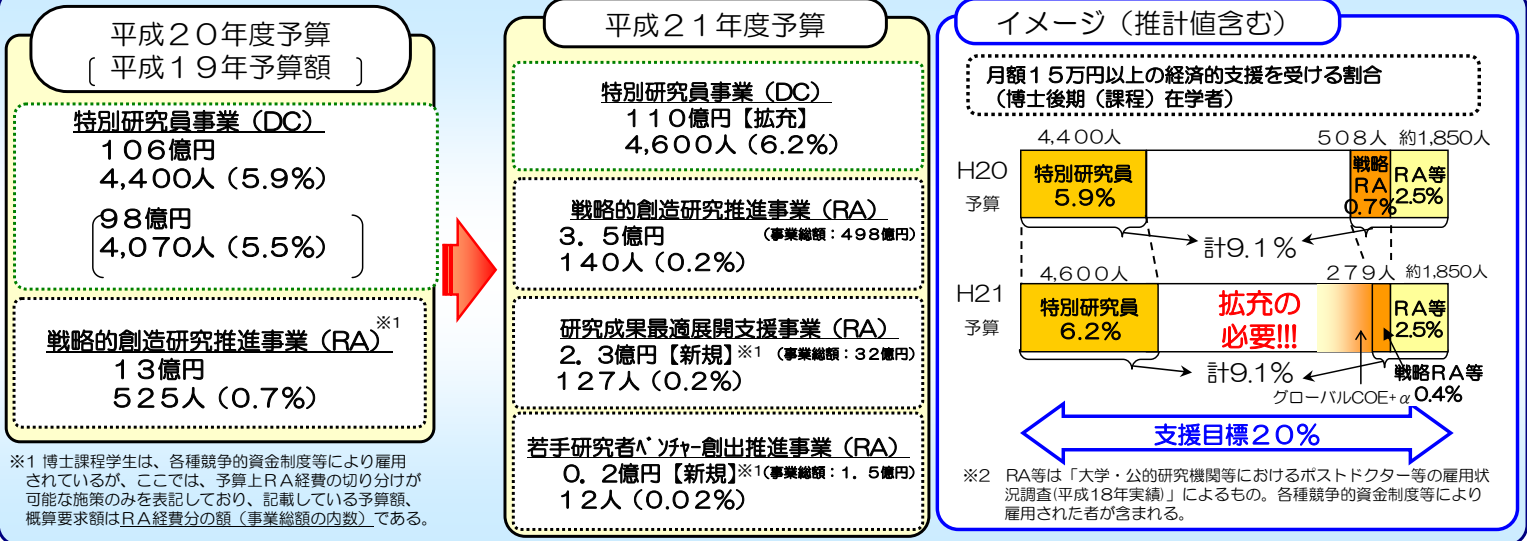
平成２０年度予算
〔平成１９年予算額〕

特別研究員事業（DC）
１０６億円
4,400人（5.9%）
（９８億円
4,070人（5.5%））

戦略的創造研究推進事業（RA）※1
１３億円
５２５人（0.7%）

※1 博士課程学生は、各種競争的資金制度等により雇用されているが、ここでは、予算上ＲＡ経費の切り分けが可能な施策のみを表記しており、記載している予算額、概算要求額はＲＡ経費分の額（事業総額の内数）である。

平成２１年度予算

特別研究員事業（DC）
１１０億円【拡充】
4,600人（6.2%）

戦略的創造研究推進事業（RA）
３．５億円 （事業総額：４９８億円）
１４０人（0.2%）

研究成果最適展開支援事業（RA）
２．３億円【新規】※1 （事業総額：３２億円）
１２７人（0.2%）

若手研究者ﾍﾞﾝﾁｬｰ創出推進事業（RA）
０．２億円【新規】※1（事業総額：１．５億円）
１２人（0.02%）

イメージ（推計値含む）

月額１５万円以上の経済的支援を受ける割合
（博士後期（課程）在学者）

4,400人
５０８人
約1,850人
H20
予算
特別研究員
5.9%
戦略
ＲＡ
0.7%
ＲＡ等
2.5%
計9.1％

4,600人
２７９人
約1,850人
H21
予算
特別研究員
6.2%
拡充の
必要!!!
ＲＡ等
2.5%
計9.1％
グローバルCOE+α
戦略ＲＡ等
0.4%

支援目標２０％

※2 RA等は「大学・公的研究機関等におけるポストドクター等の雇用状況調査(平成18年実績)」によるもの。各種競争的資金制度等により雇用された者が含まれる。